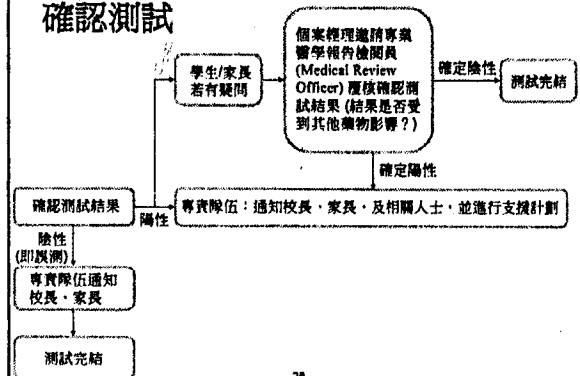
確認測試

學生/家長若有疑問

個案經理邀請專業醫學報告檢閱員 (Medical Review Officer) 覆核確認測試結果 (結果是否受到其他藥物影響？)

確定陰性

測試完結

確定陽性

確認測試結果

陽性

專責隊伍：通知校長、家長、及相關人士，並進行支援計劃

陰性 (即誤測)

專責隊伍通知校長、家長

測試完結

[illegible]